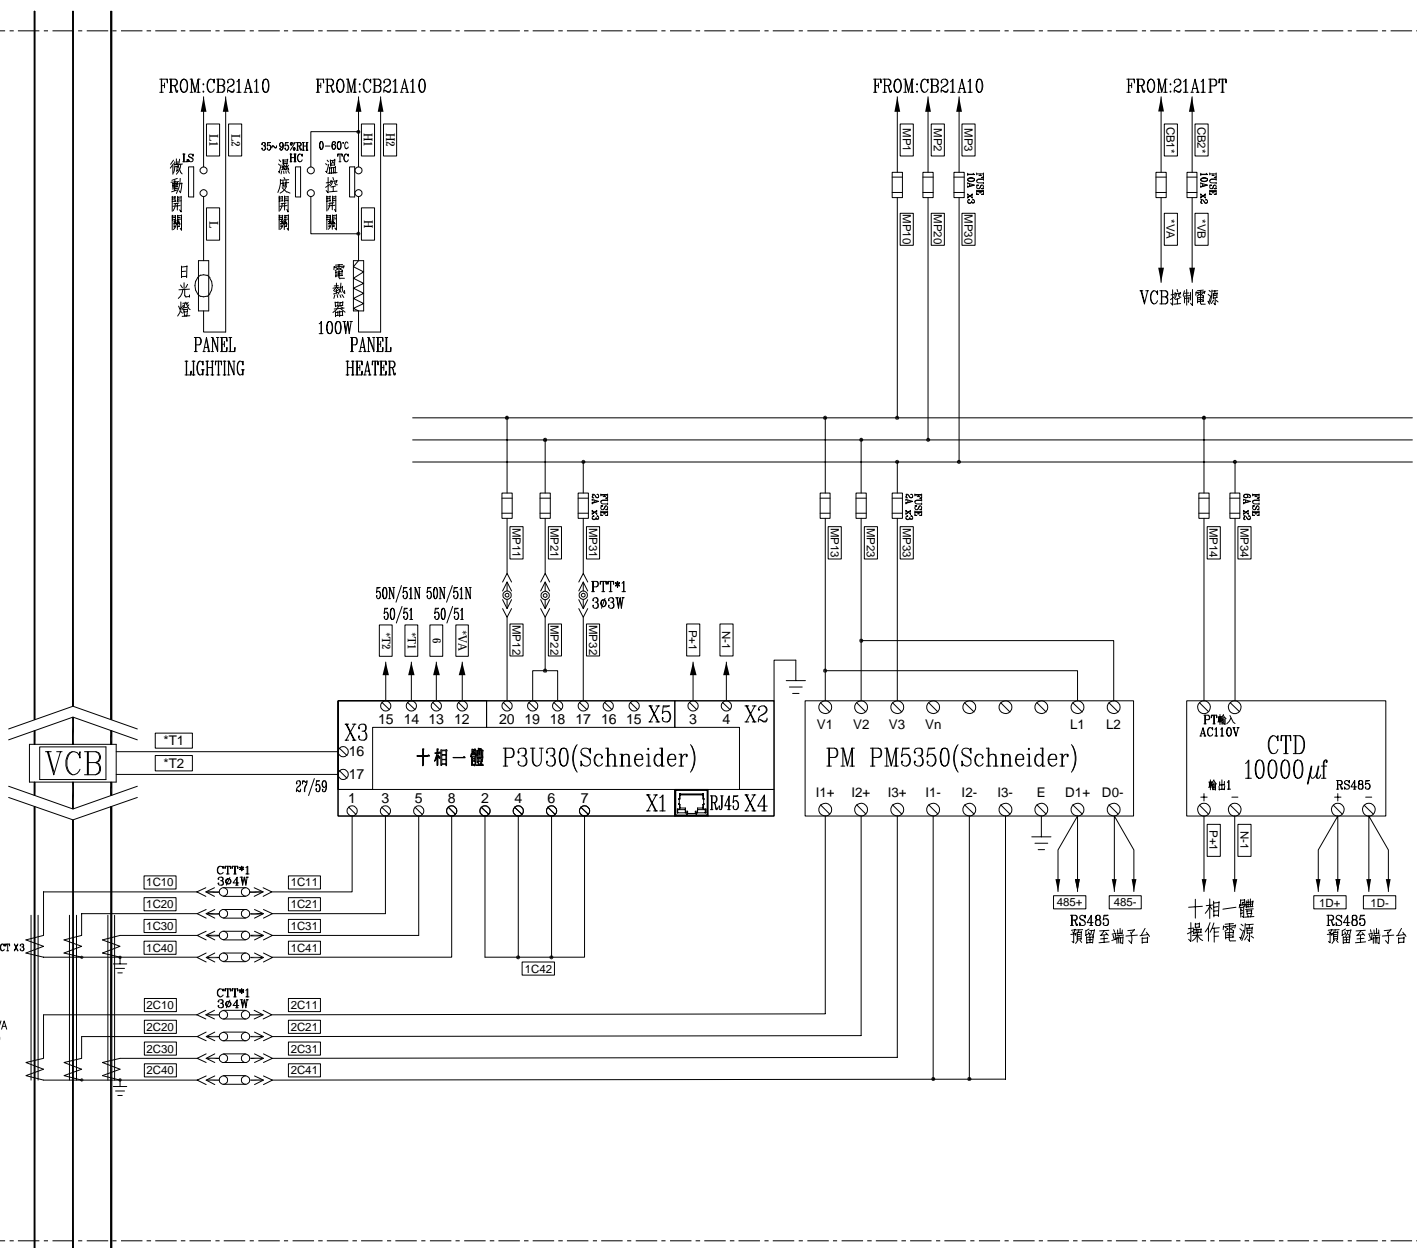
FROM:CB21A10
L1
L2
LS
微動開關
L
日光燈
PANEL
LIGHTING

FROM:CB21A10
35~95%RH
HC
濕度開關
0-60℃
TC
溫控開關
H1
H2
H
電熱器
100W
PANEL
HEATER

FROM:CB21A10
MP1
MP2
MP3
FUSE
10A x3
MP10
MP20
MP30

FROM:21A1PT
CB1*
CB2*
FUSE
10A x2
*VA
*VB
VCB控制電源

FUSE
2A x3
MP11
MP21
MP31
PTT*1
3ø3W
MP12
MP22
MP32

MP13
MP23
MP33
FUSE
2A x3

MP14
MP34
FUSE
6A x2

50N/51N 50N/51N
50/51 50/51
*T2
*T1
6
*VA
P+1
N-1

X3
15 14 13 12
20 19 18 17 16 15 X5
3 4 X2
16
17
十相一體 P3U30(Schneider)
27/59
1 3 5 8 2 4 6 7 X1 RJ45 X4

VCB
*T1
*T2

V1 V2 V3 Vn L1 L2
PM PM5350(Schneider)
I1+ I2+ I3+ I1- I2- I3- E D1+ D0-
485+
485-
RS485
預留至端子台

PT輸入
AC110V
CTD
10000$\mu f$
輸出1
+ -
P+1
N-1
十相一體
操作電源
RS485
+ -
1D+
1D-
RS485
預留至端子台

CTT*1
3ø4W
1C10 1C11
1C20 1C21
1C30 1C31
1C40 1C41
1C42
CT X3

CTT*1
3ø4W
2C10 2C11
2C20 2C21
2C30 2C31
2C40 2C41
VA